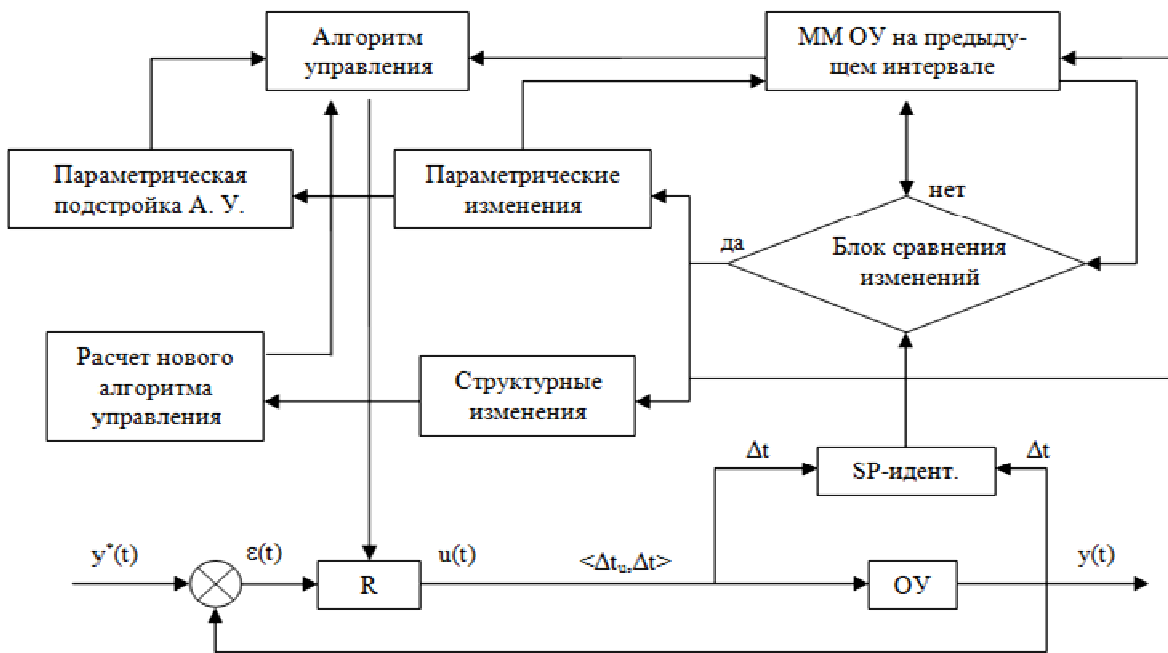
Алгоритм управления

ММ ОУ на предыдущем интервале

Параметрическая подстройка А. У.

Параметрические изменения

нет

да

Блок сравнения изменений

Расчет нового алгоритма управления

Структурные изменения

$\Delta t$

SP-идент.

$\Delta t$

$y^*(t)$

$\varepsilon(t)$

R

u(t)

$<\Delta t_u, \Delta t>$

ОУ

y(t)